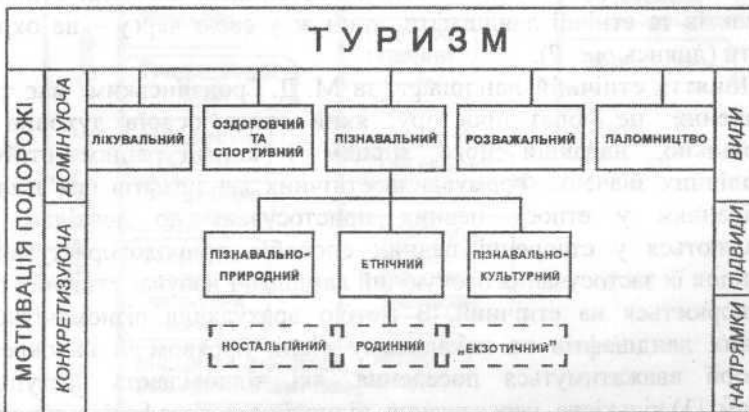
ТУРИЗМ

МОТИВАЦІЯ ПОДОРОЖІ

ДОМІНУЮЧА

КОНКРЕТИЗУЮЧА

ЛІКУВАЛЬНИЙ

ОЗДОРОВЧИЙ ТА СПОРТИВНИЙ

ПІЗНАВАЛЬНИЙ

РОЗВАЖАЛЬНИЙ

ПАЛОМНИЦТВО

ВИДИ

ПІЗНАВАЛЬНО-ПРИРОДНИЙ

ЕТНІЧНИЙ

ПІЗНАВАЛЬНО-КУЛЬТУРНИЙ

ПІДВИДИ

НОСТАЛЬГІЙНИЙ

РОДИННИЙ

„ЕКЗОТИЧНИЙ"

НАПРЯМКИ